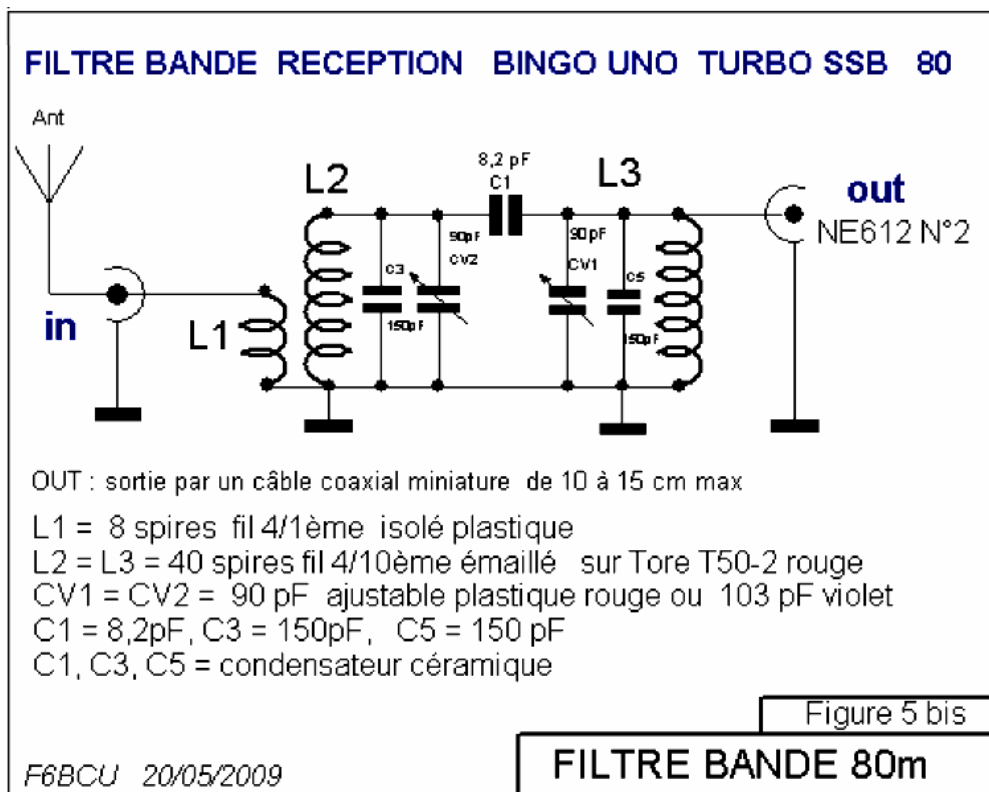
FILTRE BANDE RECEPTION BINGO UNO TURBO SSB 80

Ant

L2

8,2 pF
C1

L3

out
NE612 N°2

90pF
CV2

C3

150pF

90pF
CV1

C5

150pF

in

L1

OUT : sortie par un câble coaxial miniature de 10 à 15 cm max

L1 = 8 spires fil 4/1ème isolé plastique
L2 = L3 = 40 spires fil 4/10ème émaillé sur Tore T50-2 rouge
CV1 = CV2 = 90 pF ajustable plastique rouge ou 103 pF violet
C1 = 8,2pF, C3 = 150pF, C5 = 150 pF
C1, C3, C5 = condensateur céramique

Figure 5 bis

F6BCU 20/05/2009

FILTRE BANDE 80m